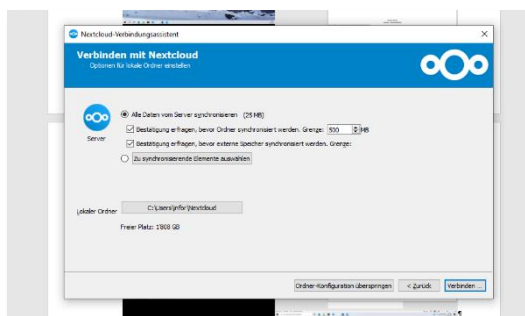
Nextcloud-Verbindungsassistent

×

Verbinden mit Nextcloud

Optionen für lokale Ordner einstellen

Server

Alle Daten vom Server synchronisieren (25 MB)

Bestätigung erfragen, bevor Ordner synchronisiert werden. Grenze: 500 MB

Bestätigung erfragen, bevor externe Speicher synchronisiert werden. Grenze:

Zu synchronisierende Elemente auswählen

Lokaler Ordner

C:\Users\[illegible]\Nextcloud

Freier Platz: 1908 GB

Ordner-Konfiguration überspringen

< Zurück

Verbinden ...